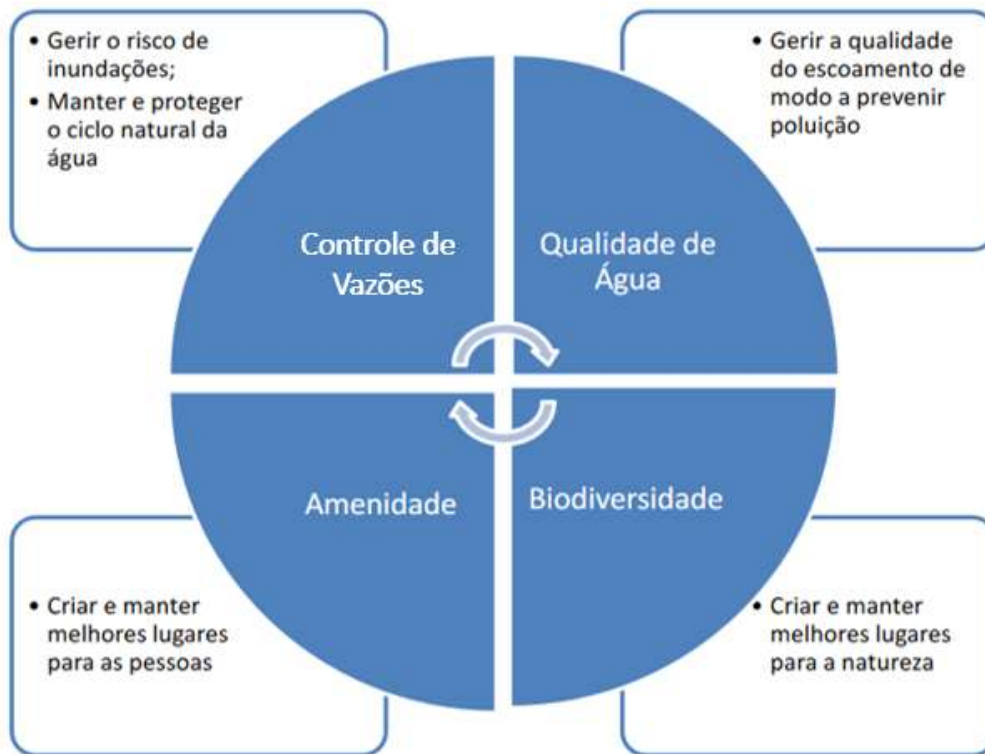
• Gerir o risco de inundações;
• Manter e proteger o ciclo natural da água

• Gerir a qualidade do escoamento de modo a prevenir poluição

Controle de Vazões

Qualidade de Água

Amenidade

Biodiversidade

• Criar e manter melhores lugares para as pessoas

• Criar e manter melhores lugares para a natureza